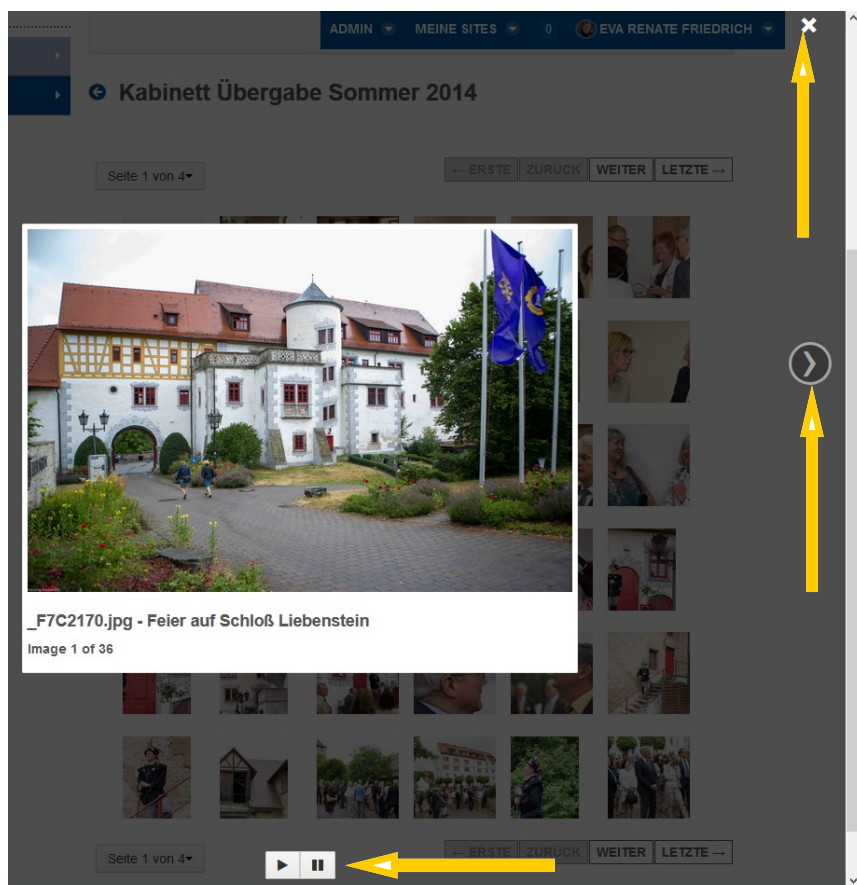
ADMIN MEINE SITES 0 EVA RENATE FRIEDRICH

Kabinett Übergabe Sommer 2014

Seite 1 von 4

← ERSTE ZURÜCK WEITER LETZTE →

_F7C2170.jpg - Feier auf Schloß Liebenstein

Image 1 of 36

Seite 1 von 4

← ERSTE ZURÜCK WEITER LETZTE →